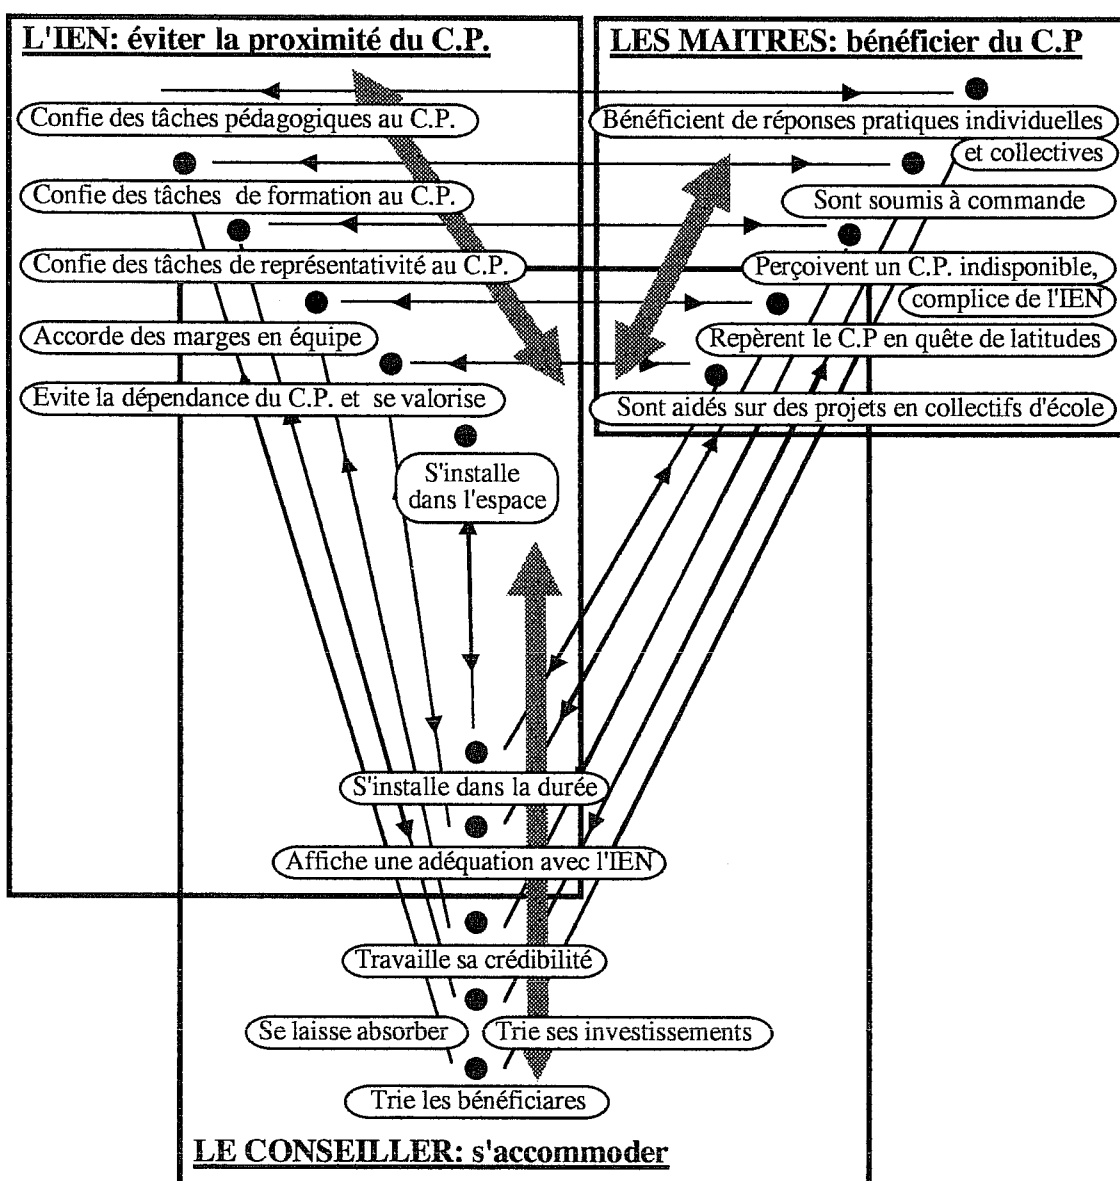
L'IEN: éviter la proximité du C.P.

Confie des tâches pédagogiques au C.P.

Confie des tâches de formation au C.P.

Confie des tâches de représentativité au C.P.

Accorde des marges en équipe

Evite la dépendance du C.P. et se valorise

LES MAITRES: bénéficier du C.P

Bénéficient de réponses pratiques individuelles et collectives

Sont soumis à commande

Perçoivent un C.P. indisponible, complice de l'IEN

Repèrent le C.P en quête de latitudes

Sont aidés sur des projets en collectifs d'école

S'installe dans l'espace

S'installe dans la durée

Affiche une adéquation avec l'IEN

Travaille sa crédibilité

Se laisse absorber

Trie ses investissements

Trie les bénéficiares

LE CONSEILLER: s'accommoder